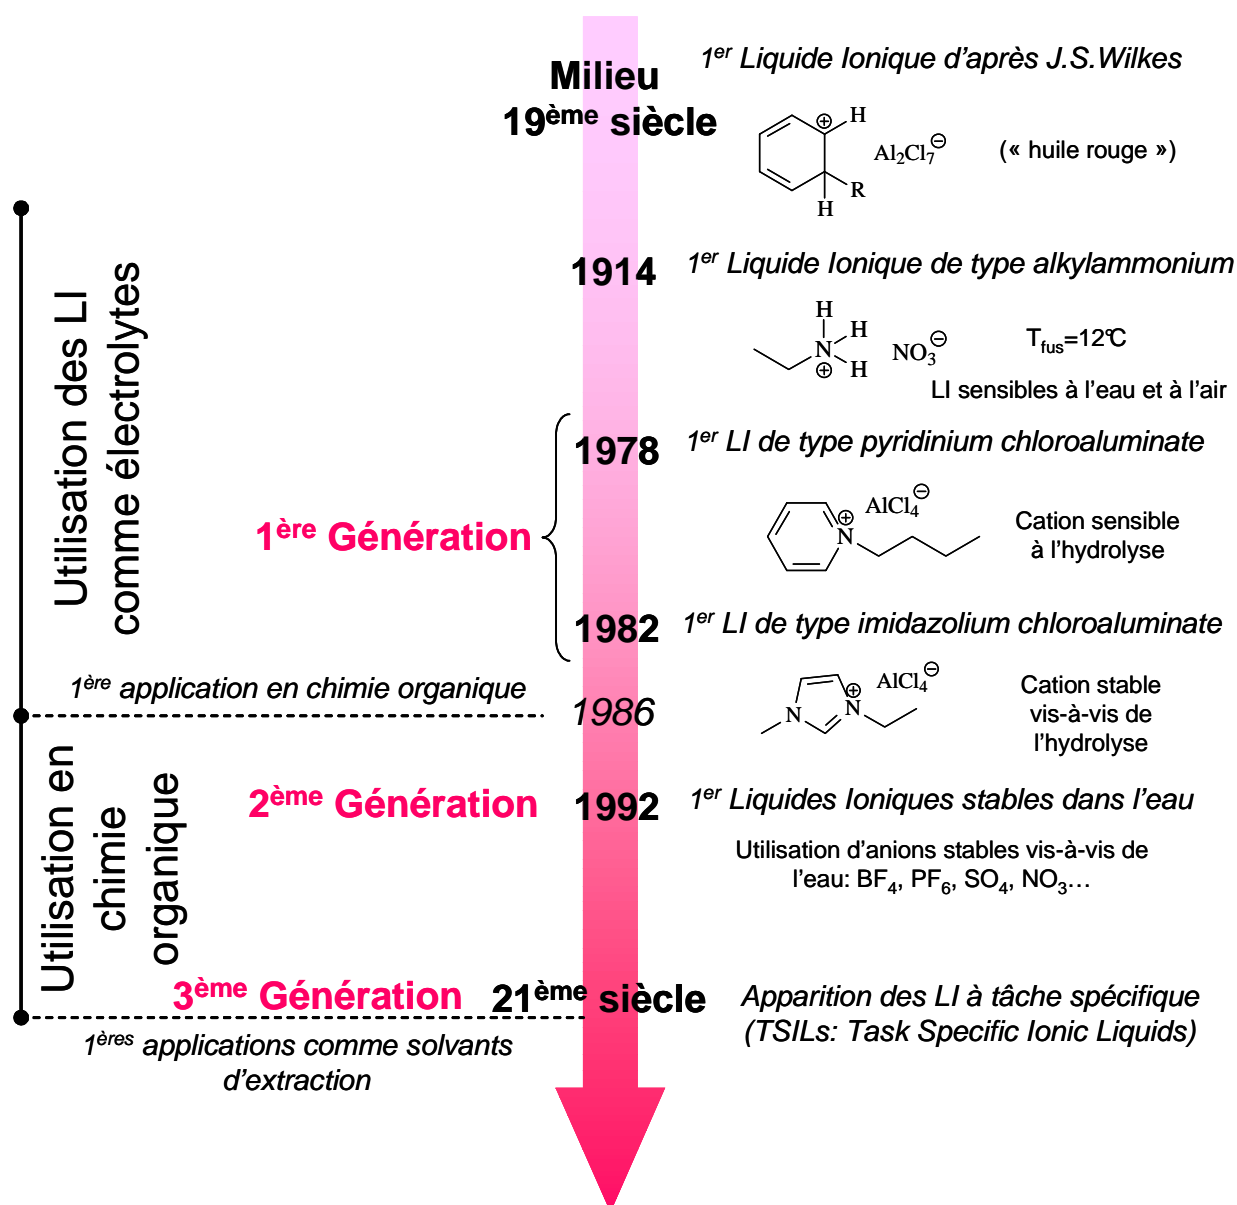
Milieu $19^{ème}$ siècle

$1^{er}$ Liquide Ionique d'après J.S.Wilkes

H $Al_2Cl_7^{\ominus}$ R H

(« huile rouge »)

Utilisation des LI comme électrolytes

1914

$1^{er}$ Liquide Ionique de type alkylammonium

H H N H $NO_3^{\ominus}$

$T_{fus}$=12°C

LI sensibles à l'eau et à l'air

1978

$1^{er}$ LI de type pyridinium chloroaluminate

$1^{ère}$ Génération

$AlCl_4^{\ominus}$ N

Cation sensible à l'hydrolyse

1982

$1^{er}$ LI de type imidazolium chloroaluminate

$1^{ère}$ application en chimie organique

1986

$AlCl_4^{\ominus}$ N N

Cation stable vis-à-vis de l'hydrolyse

Utilisation en chimie organique

$2^{ème}$ Génération

1992

$1^{er}$ Liquides Ioniques stables dans l'eau

Utilisation d'anions stables vis-à-vis de l'eau: $BF_4$, $PF_6$, $SO_4$, $NO_3$…

$3^{ème}$ Génération

$21^{ème}$ siècle

Apparition des LI à tâche spécifique (TSILs: Task Specific Ionic Liquids)

$1^{ères}$ applications comme solvants d'extraction